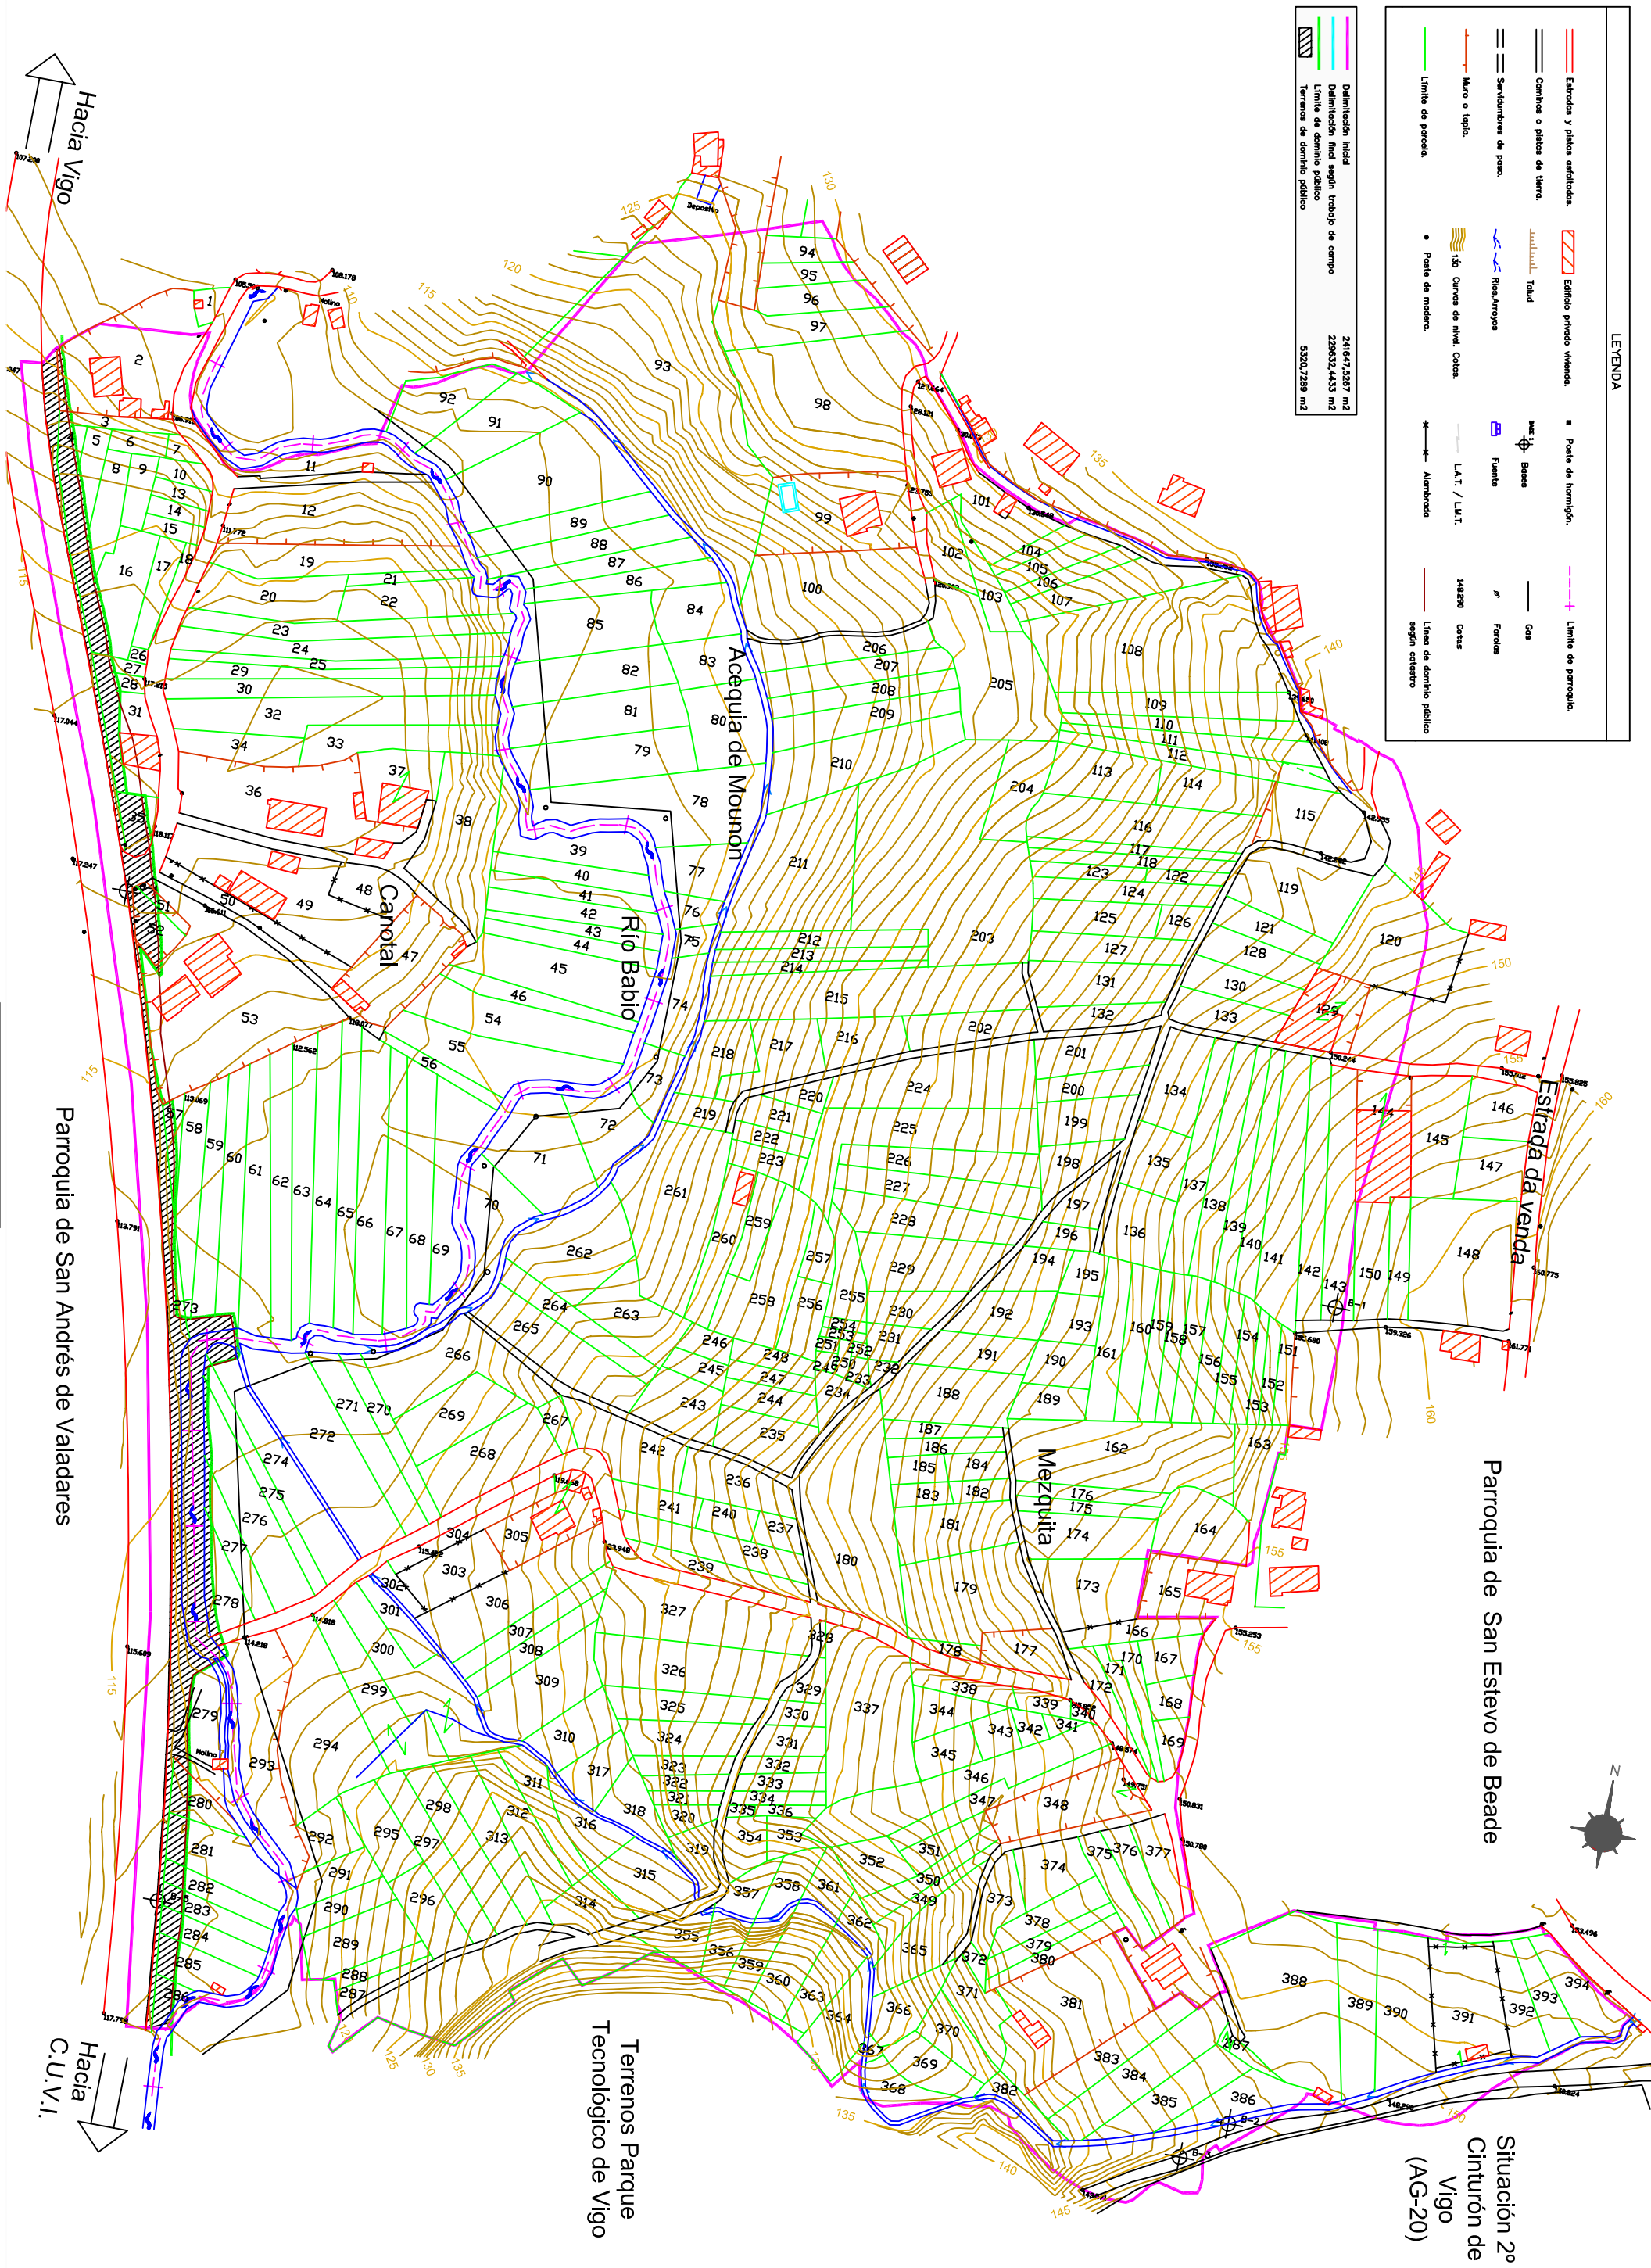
LEYENDA

Estradas y pistas asfaltadas.
Caminos o pistas de tierra.
Servidumbres de paso.
Muro o tapia.
Límite de parcela.
Edificio privado vivienda.
Talud
Ríos,Arroyos
Curvas de nivel. Cotas.
Poste de madera.
Poste de hormigón.
Bases
Fuente
L.A.T. / L.M.T.
Alambrado
Límite de parroquia.
Gas
Farolas
Cotas
Línea de dominio público según catastro

Delimitación inicial 241647,5267 m2
Delimitación final según trabajo de campo 229632,4433 m2
Límite de dominio público
Terrenos de dominio público 5320,7289 m2

Hacia Vigo

Hacia C.U.V.I.

Parroquia de San Andrés de Valadares

Parroquia de San Estevo de Beade

Terrenos Parque Tecnológico de Vigo

Situación 2º Cinturón de Vigo (AG-20)

Acequia de Mounon

Río Babio

Canotal

Mezquita

Estrada da venda

Deposito

Molino

N